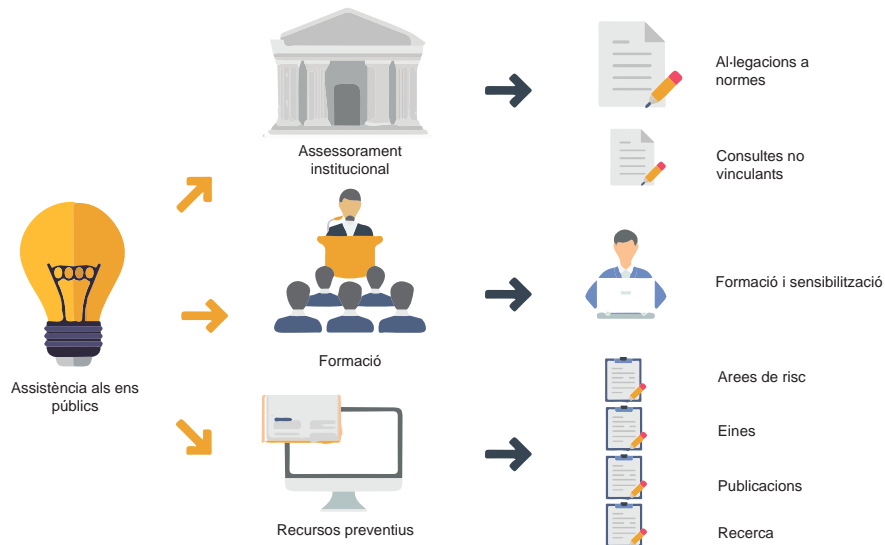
Assistència als ens públics

Assessorament institucional

Formació

Recursos preventius

Al·legacions a normes

Consultes no vinculants

Formació i sensibilització

Arees de risc

Eines

Publicacions

Recerca